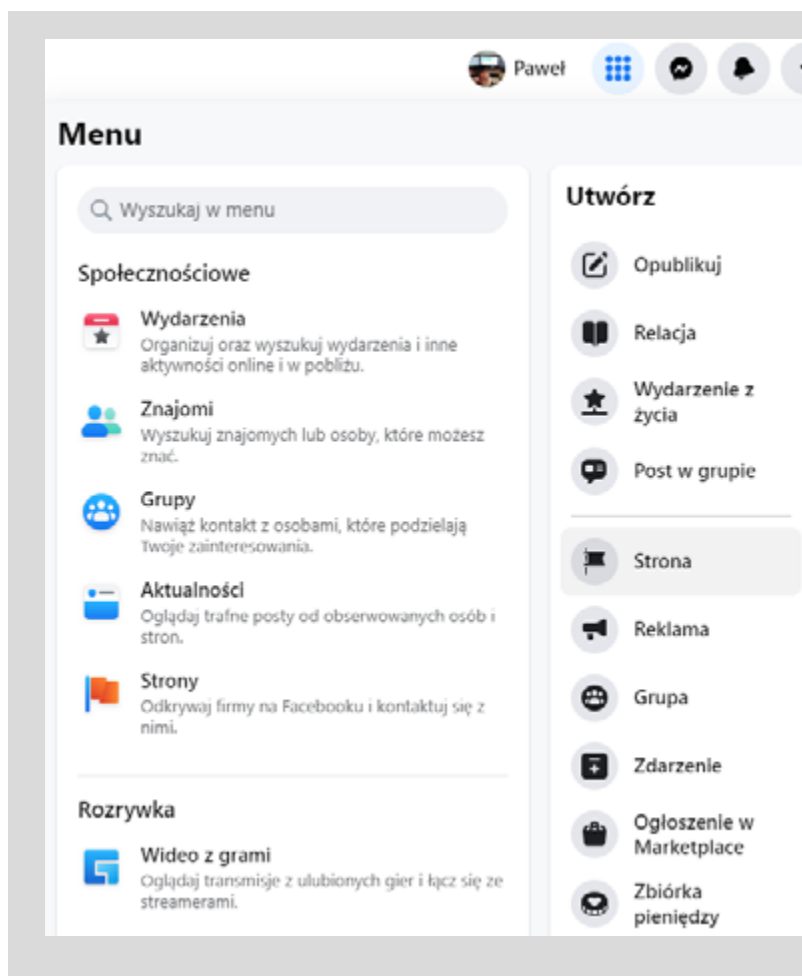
Paweł

Menu

Wyszukaj w menu

Społecznościowe

Wydarzenia
Organizuj oraz wyszukuj wydarzenia i inne aktywności online i w pobliżu.

Znajomi
Wyszukuj znajomych lub osoby, które możesz znać.

Grupy
Nawiąż kontakt z osobami, które podzielają Twoje zainteresowania.

Aktualności
Oglądaj trafne posty od obserwowanych osób i stron.

Strony
Odkrywaj firmy na Facebooku i kontaktuj się z nimi.

Rozrywka

Wideo z grami
Oglądaj transmisje z ulubionych gier i łącz się ze streamerami.

Utwórz

Opublikuj

Relacja

Wydarzenie z życia

Post w grupie

Strona

Reklama

Grupa

Zdarzenie

Ogłoszenie w Marketplace

Zbiórka pieniędzy